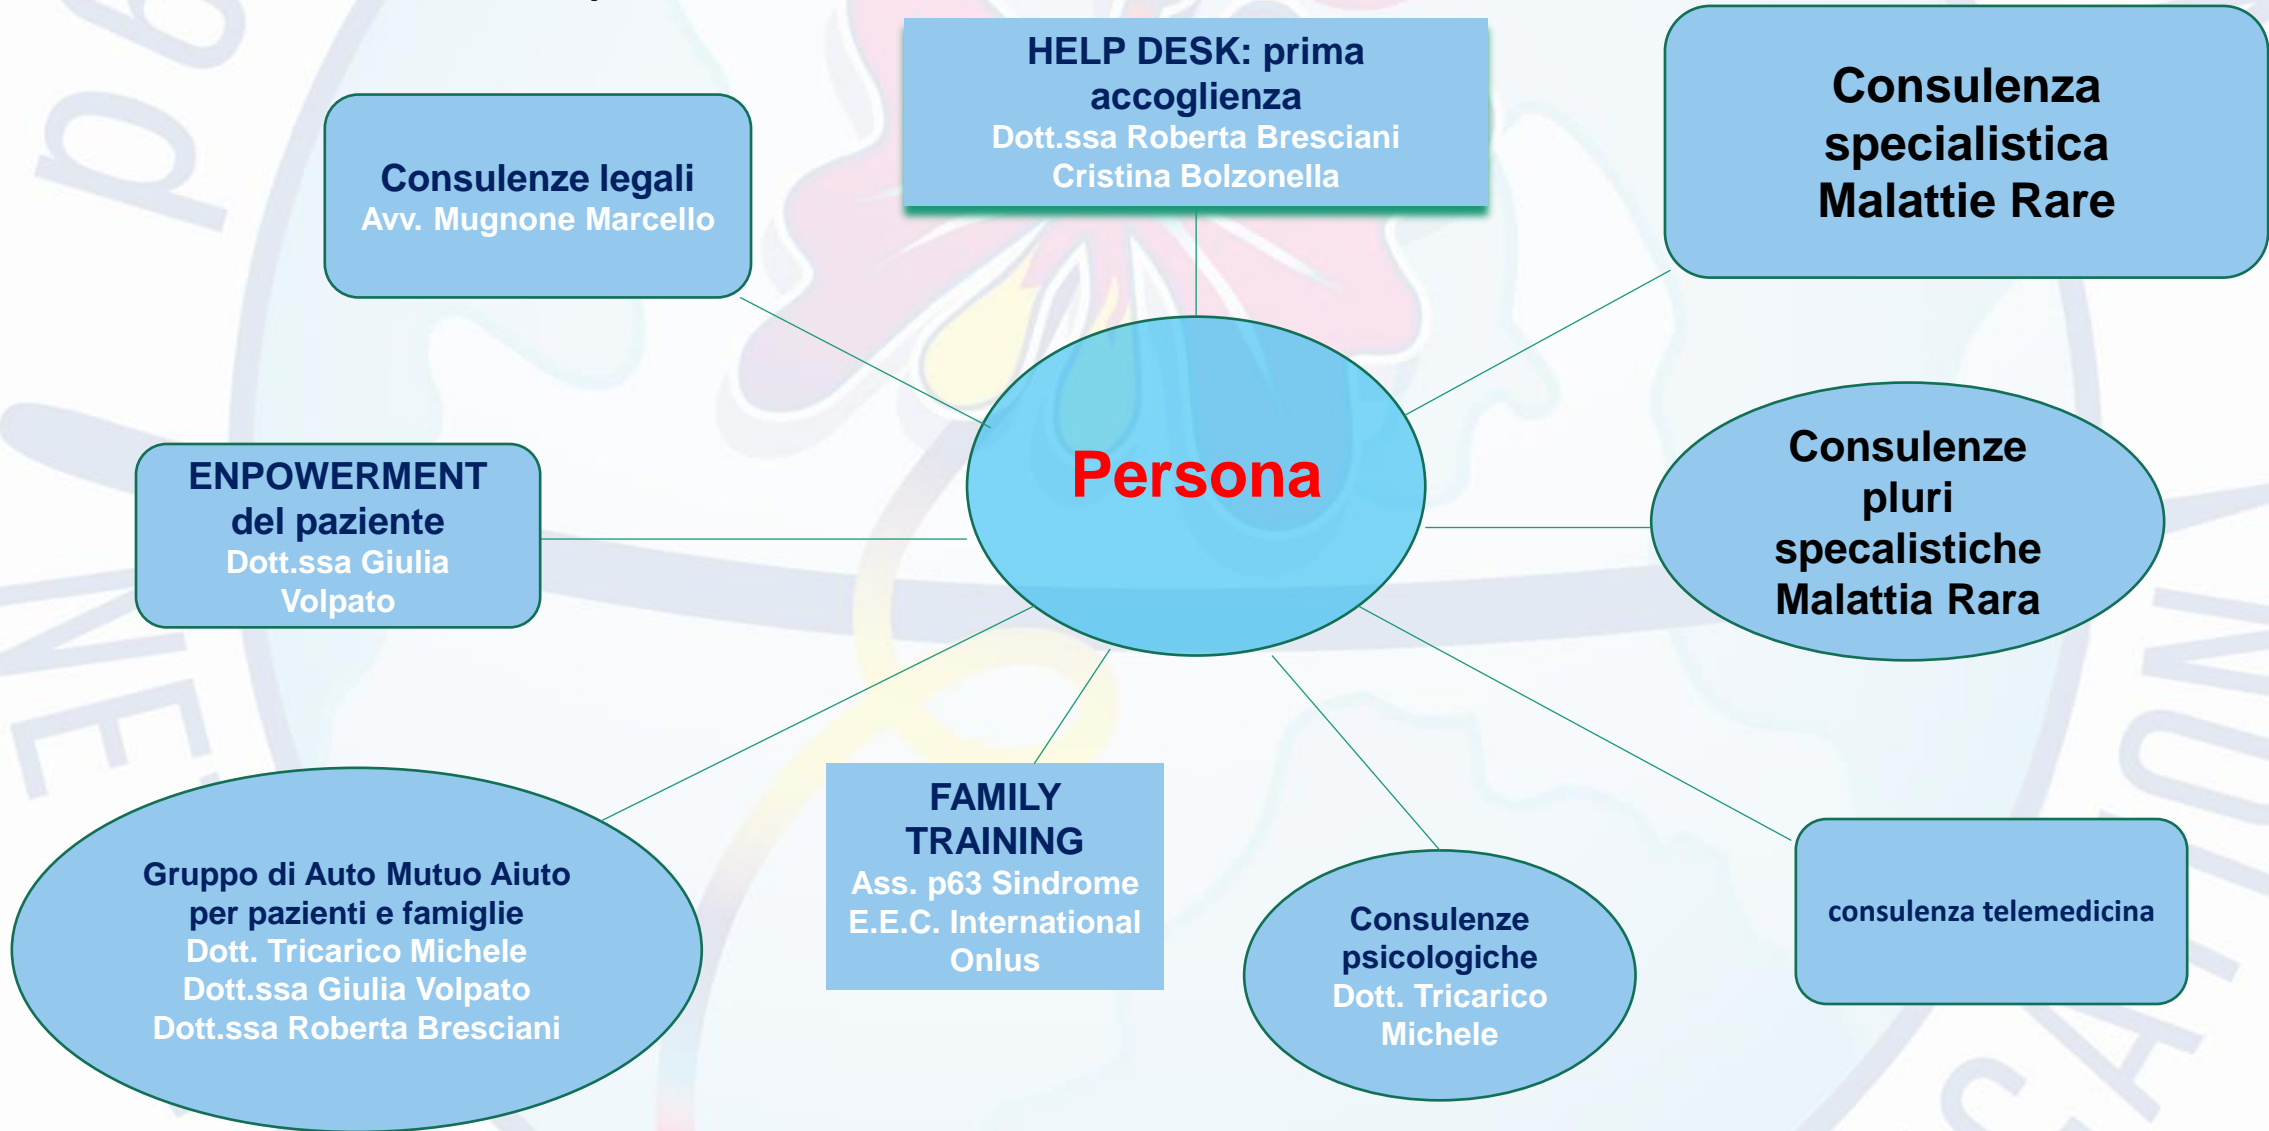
HELP DESK: prima accoglienza
Dott.ssa Roberta Bresciani
Cristina Bolzonella

Consulenze legali
Avv. Mugnone Marcello

Consulenza specialistica Malattie Rare

Persona

ENPOWERMENT del paziente
Dott.ssa Giulia Volpato

Consulenze pluri specalistiche Malattia Rara

Gruppo di Auto Mutuo Aiuto per pazienti e famiglie
Dott. Tricarico Michele
Dott.ssa Giulia Volpato
Dott.ssa Roberta Bresciani

FAMILY TRAINING
Ass. p63 Sindrome E.E.C. International Onlus

Consulenze psicologiche
Dott. Tricarico Michele

consulenza telemedicina